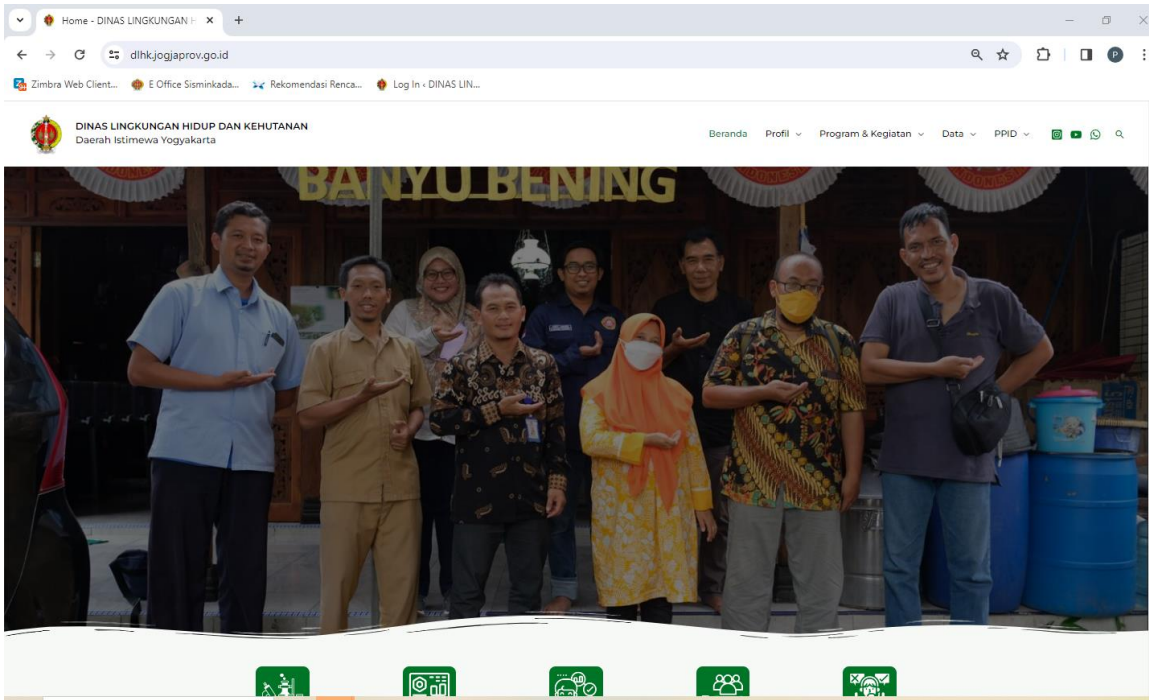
Home - DINAS LINGKUNGAN H ×
+

dlhk.jogjaprov.go.id

Zimbra Web Client... E Office Sisminkada... Rekomendasi Renca... Log In ‹ DINAS LIN...

DINAS LINGKUNGAN HIDUP DAN KEHUTANAN
Daerah Istimewa Yogyakarta

Beranda Profil Program & Kegiatan Data PPID

BANYU BENING